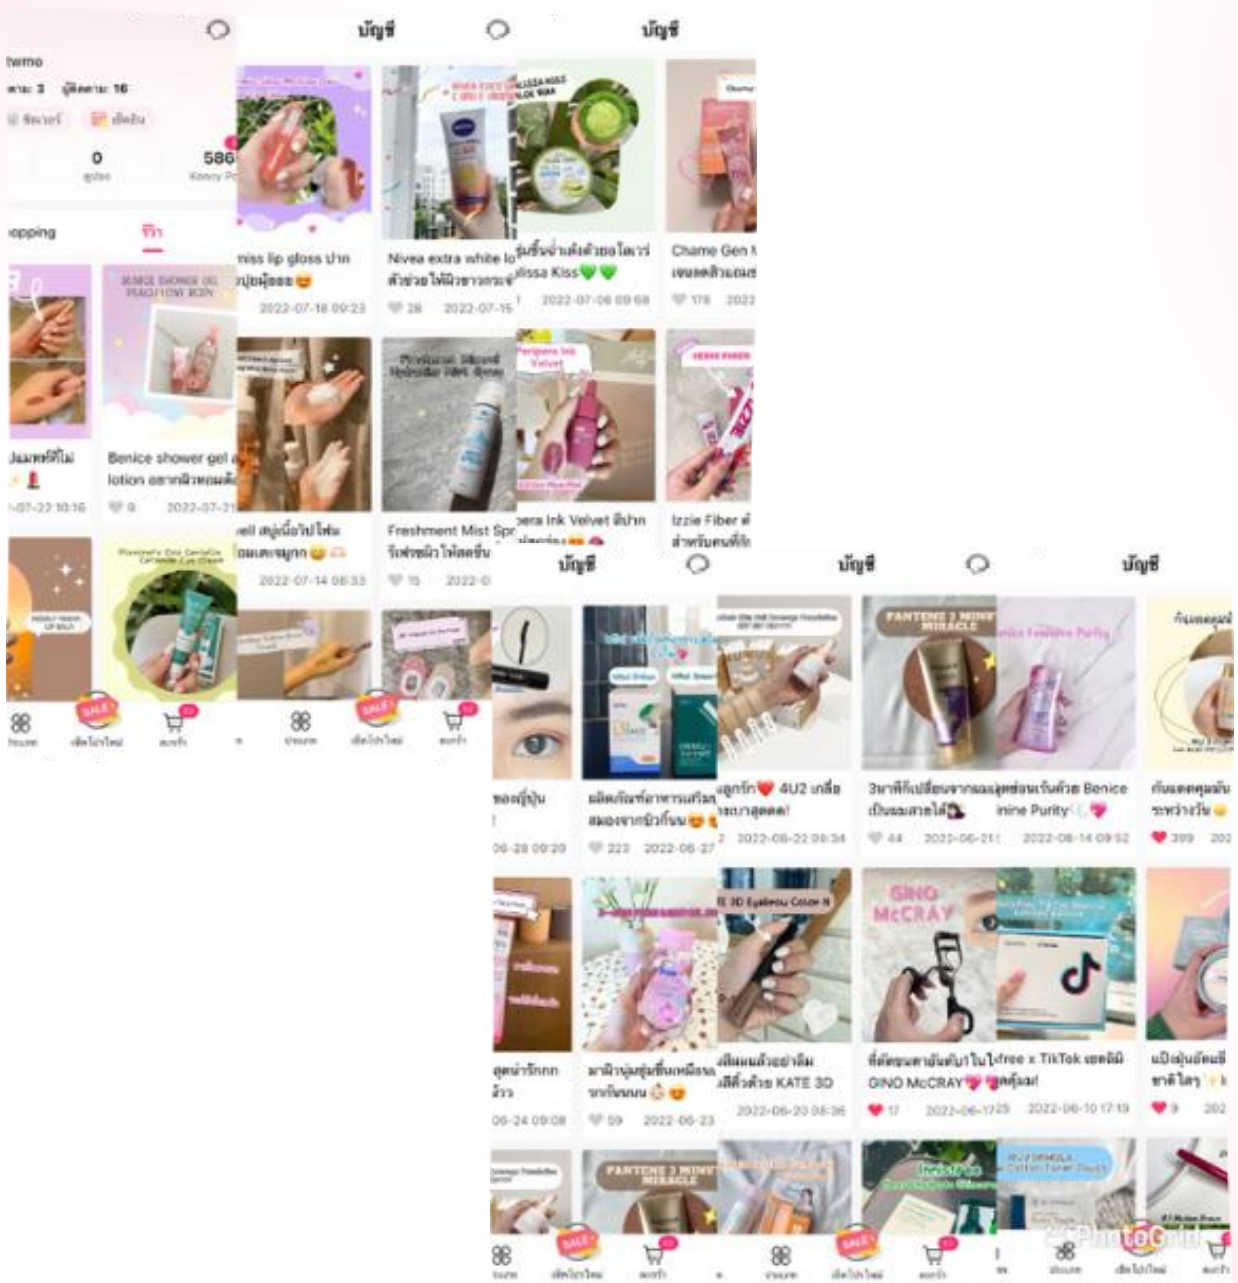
bemo
ตาม: 3 ผู้ติดตาม: 16
0
586
opping
รีวิว
Benice shower gel
lotion
2022-07-21
บัญชี
miss lip gloss ปาก
2022-07-18 09:23
Nivea extra white lo
2022-07-15
28
Freshment Mist Spr
2022-0
2022-07-14 08:33
15
บัญชี
Alissa Kiss
2022-07-06 09:58
Chame Gen
178
2022
Peripera Ink Velvet
era Ink Velvet สีปาก
Izzie Fiber
SALE
บัญชี
06-28 09:20
223
2022-06-27
06-24 09:08
59
2022-06-23
บัญชี
4U2
2022-06-22 09:34
PANTENE 3 MINUTE MIRACLE
44
2022-06-21
KATE 3D
2022-06-20 08:36
GINO McCRAY
GINO McCRAY
17
2022-06-17
บัญชี
Benice
nine Purity
2022-06-14 09:52
399
free x TikTok
25
2022-06-10 17:19
9
PhotoGrid